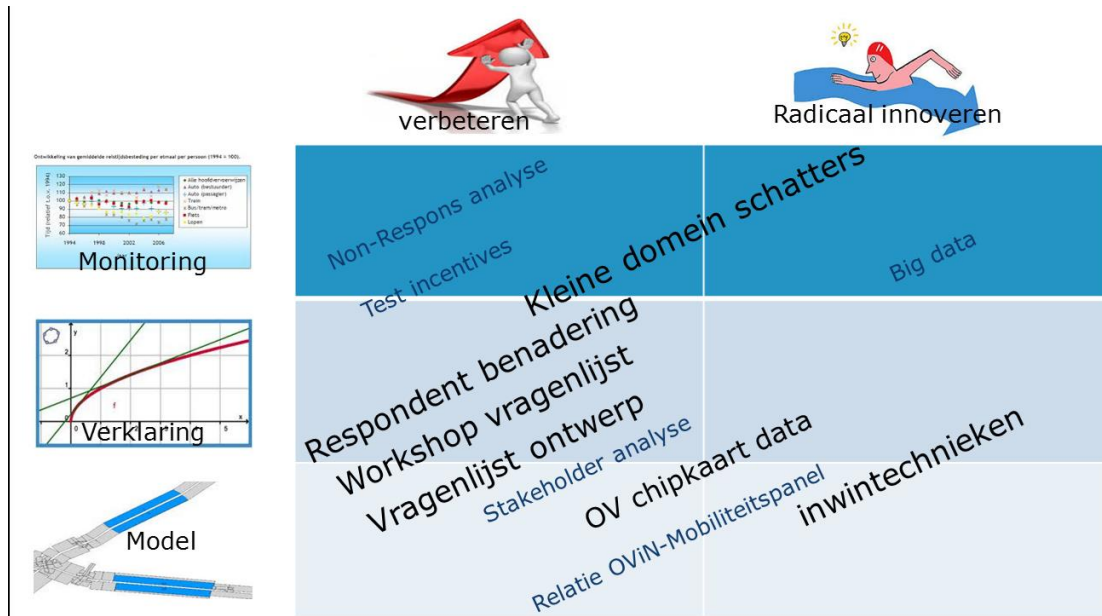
verbeteren

Radicaal innoveren

Ontwikkeling van gemiddelde reistijdsbesteding per etmaal per persoon (1994 = 100).

Tijd indexef i.o.v. 1994

130
120
110
100
90
80
70
60

1994 1998 2002 2006

Alle hoofdvervoerwijzen
Auto (bestuurder)
Auto (passagier)
Trein
Bus/tram/metro
Fiets
Lopen

Monitoring

y
2
1
f
0
x
5

Verklaring

Model

Non-Respons analyse

Test incentives

Kleine domein schatters

Big data

Respondent benadering

Workshop vragenlijst

Vragenlijst ontwerp

Stakeholder analyse

OV chipkaart data

Relatie OViN-Mobiliteitspanel

inwintechnieken